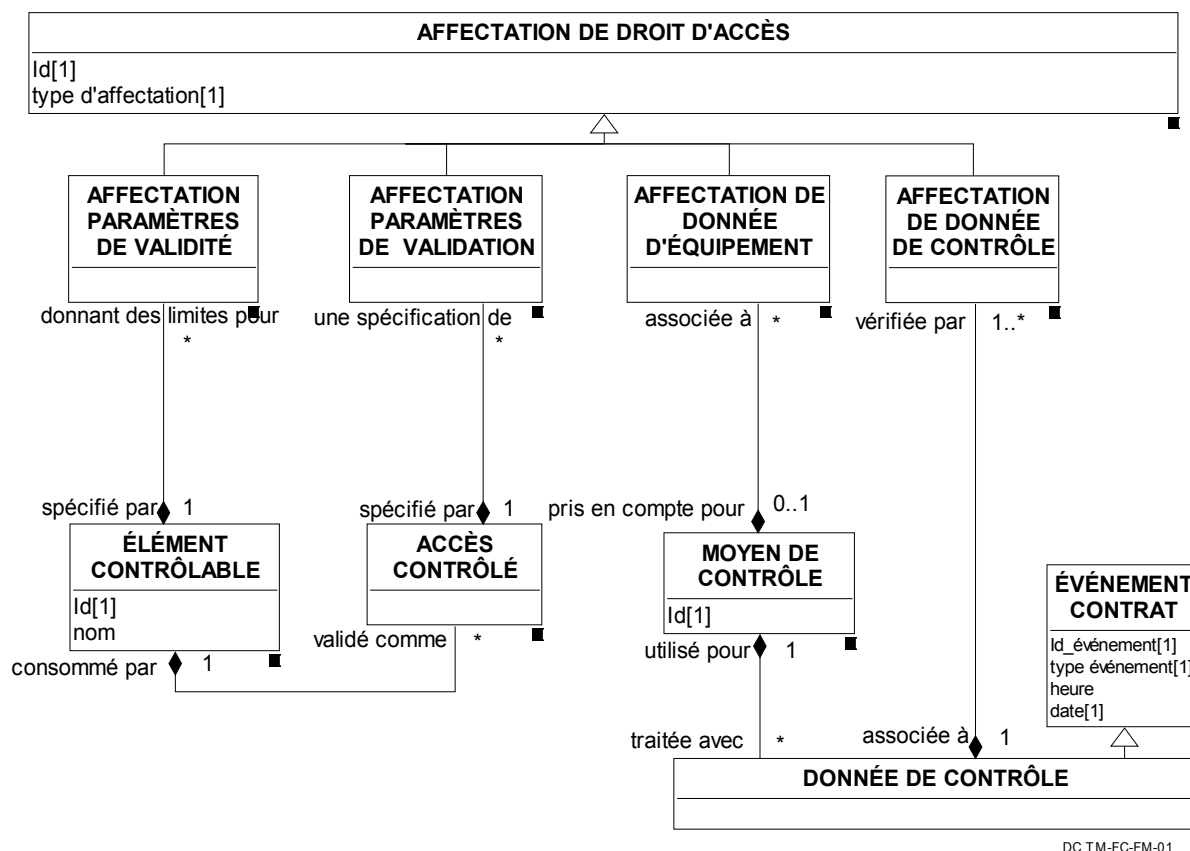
AFFECTATION DE DROIT D'ACCÈS
Id[1]
type d'affectation[1]

AFFECTATION PARAMÈTRES DE VALIDITÉ

AFFECTATION PARAMÈTRES DE VALIDATION

AFFECTATION DE DONNÉE D'ÉQUIPEMENT

AFFECTATION DE DONNÉE DE CONTRÔLE

donnant des limites pour *
une spécification de *
associée à *
vérifiée par 1..*

spécifié par 1
spécifié par 1
pris en compte pour 0..1

ÉLÉMENT CONTRÔLABLE
Id[1]
nom

ACCÈS CONTRÔLÉ

MOYEN DE CONTRÔLE
Id[1]

ÉVÉNEMENT CONTRAT
Id_événement[1]
type événement[1]
heure
date[1]

validé comme *
consommé par 1
utilisé pour 1
traitée avec *
associée à 1

DONNÉE DE CONTRÔLE

DC TM-FC-FM-01